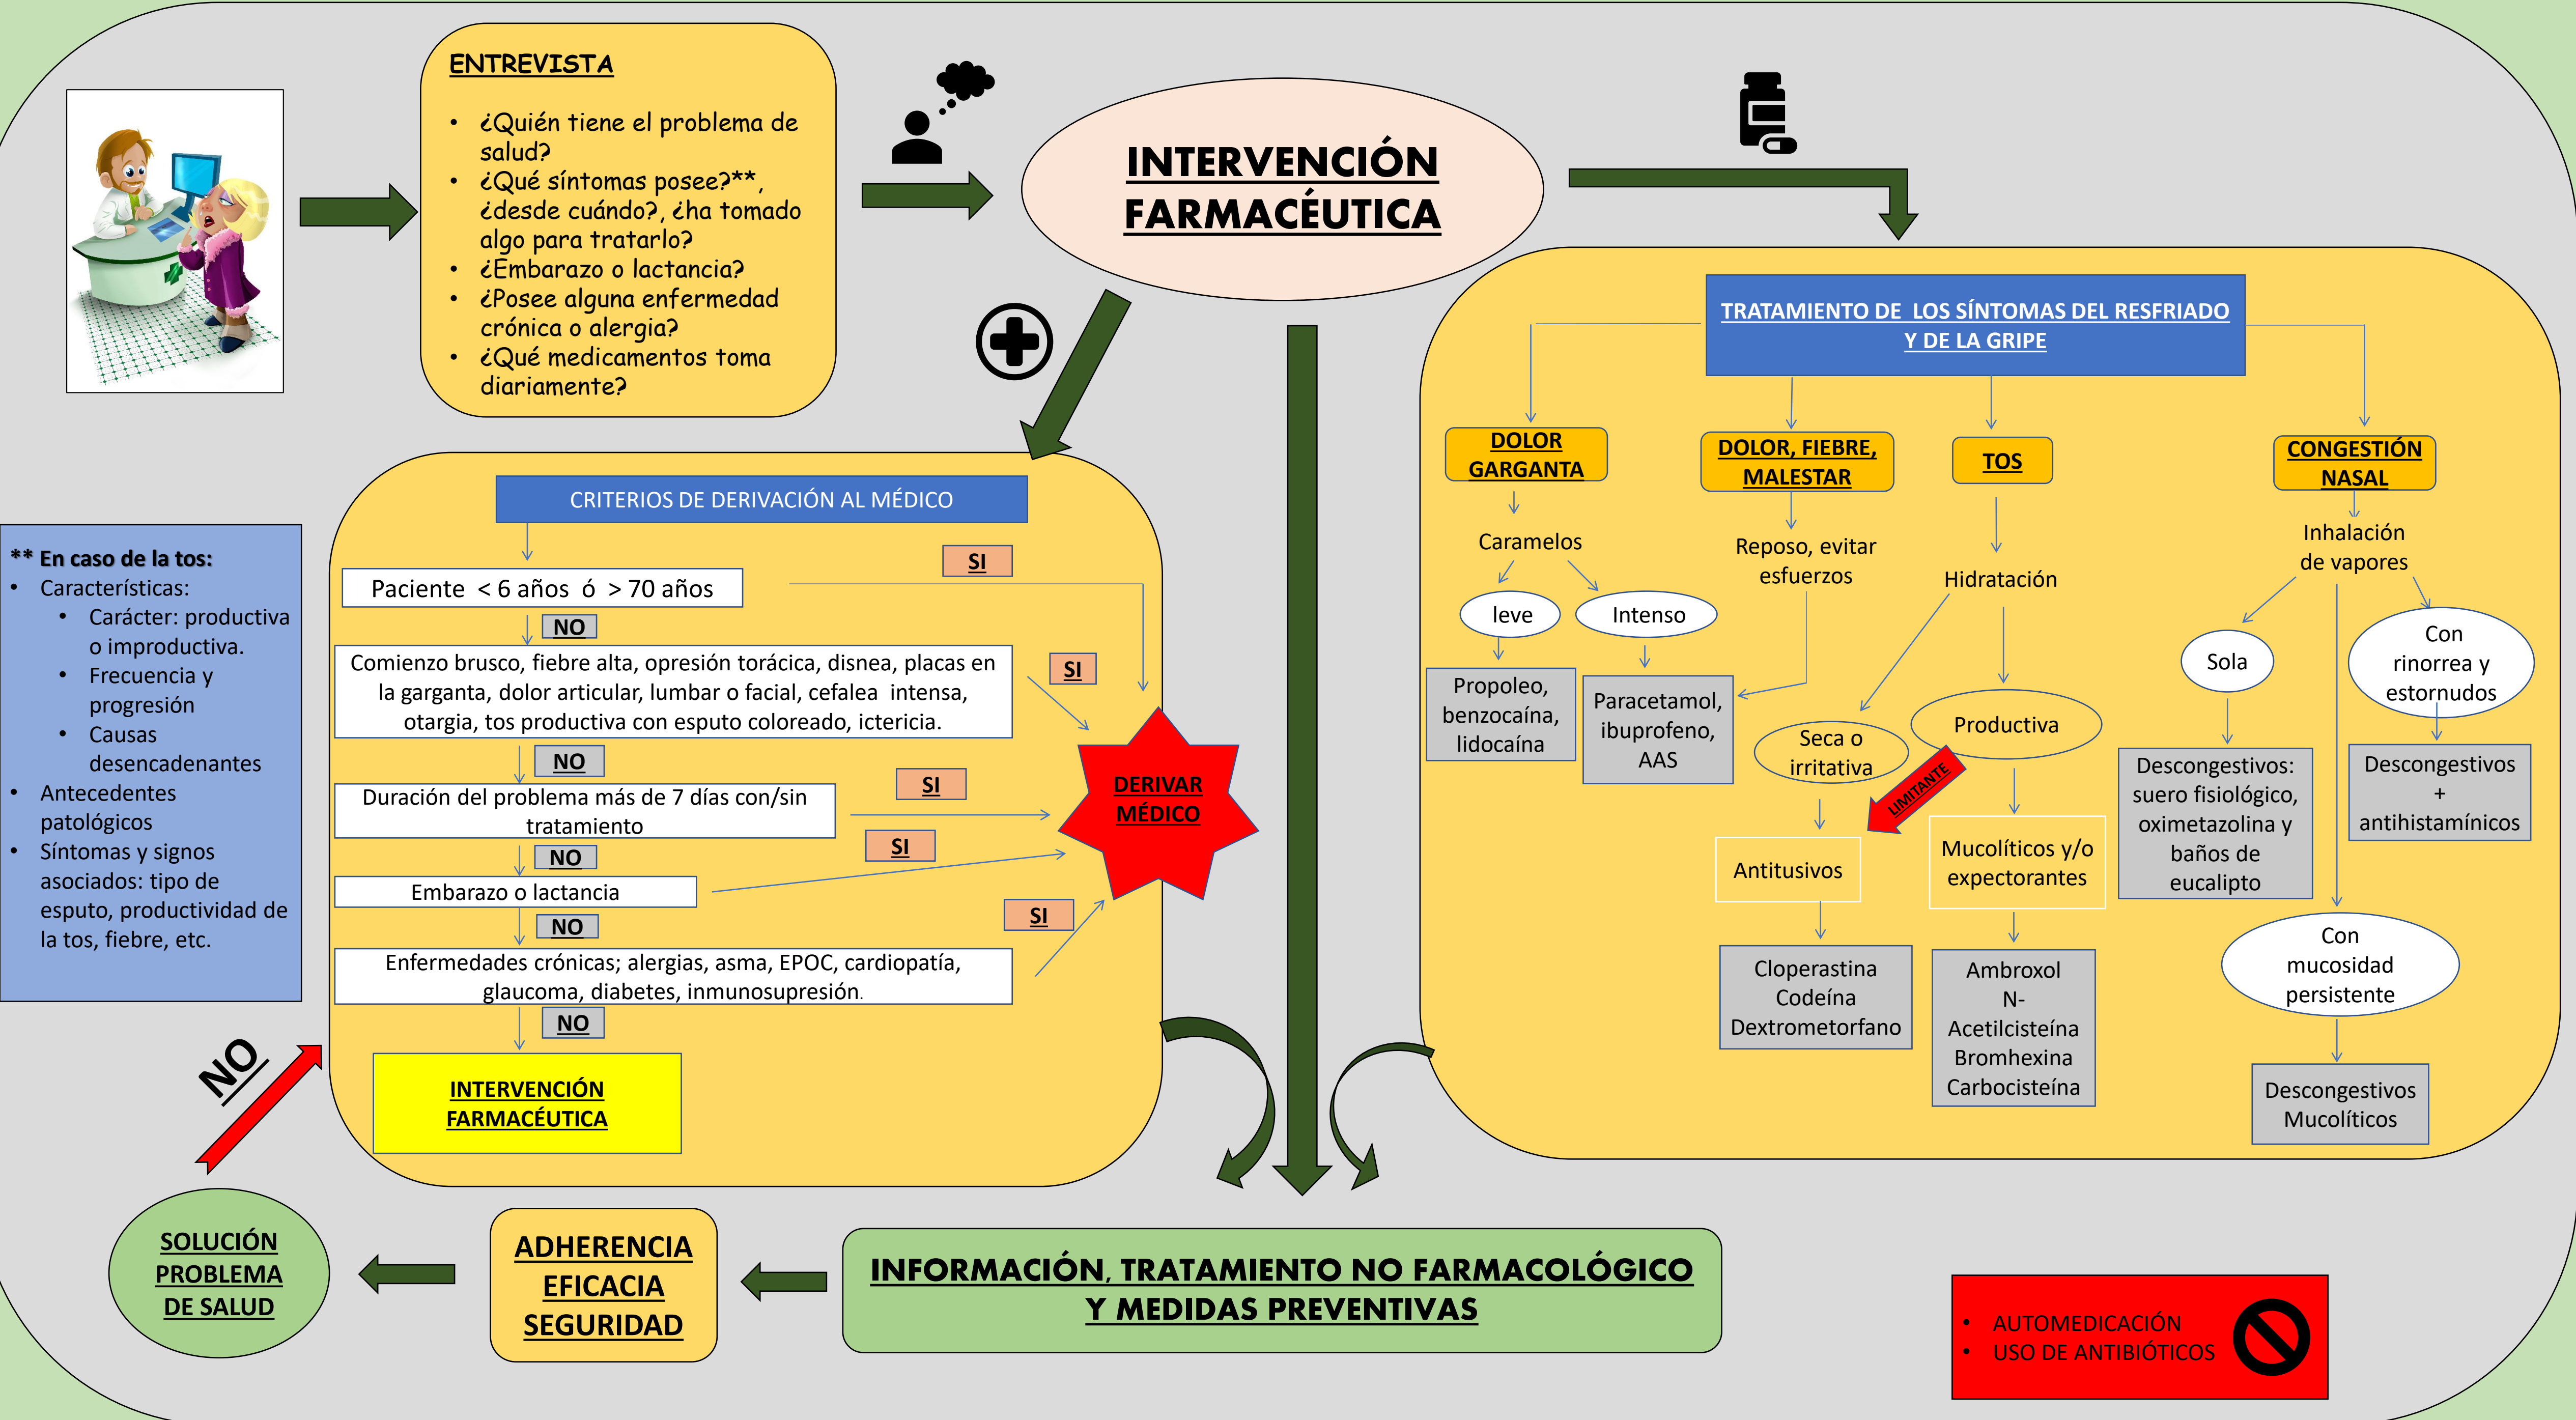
ENTREVISTA

- ¿Quién tiene el problema de salud?
- ¿Qué síntomas posee?**, ¿desde cuándo?, ¿ha tomado algo para tratarlo?
- ¿Embarazo o lactancia?
- ¿Posee alguna enfermedad crónica o alergia?
- ¿Qué medicamentos toma diariamente?

INTERVENCIÓN FARMACÉUTICA

TRATAMIENTO DE LOS SÍNTOMAS DEL RESFRIADO Y DE LA GRIPE

DOLOR GARGANTA
Caramelos
leve
Intenso
Propoleo, benzocaína, lidocaína
Paracetamol, ibuprofeno, AAS

DOLOR, FIEBRE, MALESTAR
Reposo, evitar esfuerzos

TOS
Hidratación
Seca o irritativa
Productiva
LIMITANTE
Antitusivos
Cloperastina Codeína Dextrometorfano
Mucolíticos y/o expectorantes
Ambroxol N-Acetilcisteína Bromhexina Carbocisteína

CONGESTIÓN NASAL
Inhalación de vapores
Sola
Con rinorrea y estornudos
Descongestivos: suero fisiológico, oximetazolina y baños de eucalipto
Descongestivos + antihistamínicos
Con mucosidad persistente
Descongestivos Mucolíticos

** En caso de la tos:
- Características:
  - Carácter: productiva o improductiva.
  - Frecuencia y progresión
  - Causas desencadenantes
- Antecedentes patológicos
- Síntomas y signos asociados: tipo de esputo, productividad de la tos, fiebre, etc.

CRITERIOS DE DERIVACIÓN AL MÉDICO

Paciente < 6 años ó > 70 años
SI
NO
Comienzo brusco, fiebre alta, opresión torácica, disnea, placas en la garganta, dolor articular, lumbar o facial, cefalea intensa, otargia, tos productiva con esputo coloreado, ictericia.
SI
NO
Duración del problema más de 7 días con/sin tratamiento
SI
NO
Embarazo o lactancia
SI
NO
Enfermedades crónicas; alergias, asma, EPOC, cardiopatía, glaucoma, diabetes, inmunosupresión.
SI
NO
INTERVENCIÓN FARMACÉUTICA

DERIVAR MÉDICO

NO

SOLUCIÓN PROBLEMA DE SALUD

ADHERENCIA EFICACIA SEGURIDAD

INFORMACIÓN, TRATAMIENTO NO FARMACOLÓGICO Y MEDIDAS PREVENTIVAS

- AUTOMEDICACIÓN
- USO DE ANTIBIÓTICOS